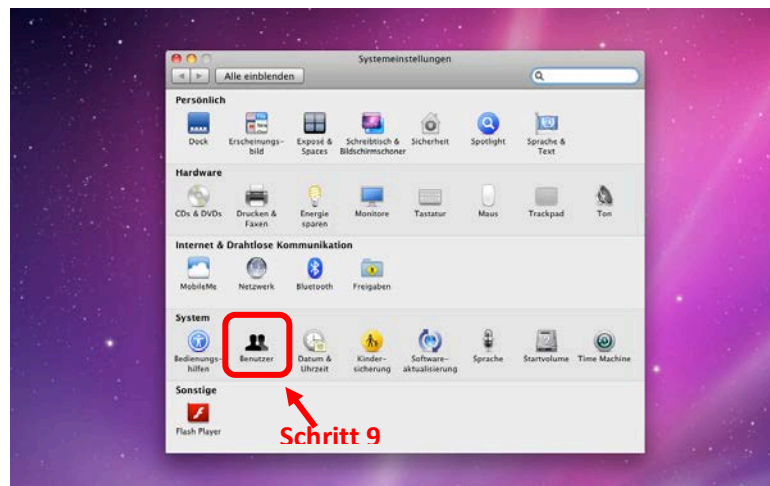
Systemeinstellungen

Alle einblenden

Persönlich

Dock
Erscheinungsbild
Exposé & Spaces
Schreibtisch & Bildschirmschoner
Sicherheit
Spotlight
Sprache & Text

Hardware

CDs & DVDs
Drucken & Faxen
Energie sparen
Monitore
Tastatur
Maus
Trackpad
Ton

Internet & Drahtlose Kommunikation

MobileMe
Netzwerk
Bluetooth
Freigaben

System

Bedienungshilfen
Benutzer
Datum & Uhrzeit
Kindersicherung
Softwareaktualisierung
Sprache
Startvolume
Time Machine

Sonstige

Flash Player

Schritt 9